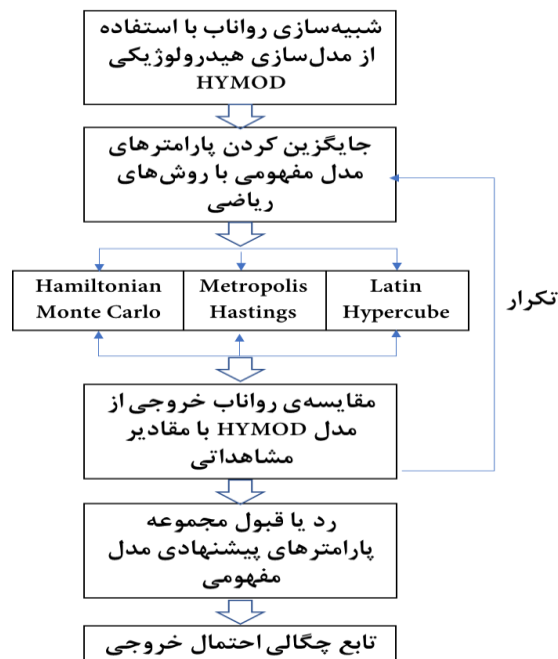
شبیه‌سازی رواناب با استفاده از مدل‌سازی هیدرولوژیکی HYMOD

جایگزین کردن پارامترهای مدل مفهومی با روش‌های ریاضی

| Hamiltonian Monte Carlo | Metropolis Hastings | Latin Hypercube |
|---|---|---|

تکرار

مقایسه‌ی رواناب خروجی از مدل HYMOD با مقادیر مشاهداتی

رد یا قبول مجموعه پارامترهای پیشنهادی مدل مفهومی

تابع چگالی احتمال خروجی